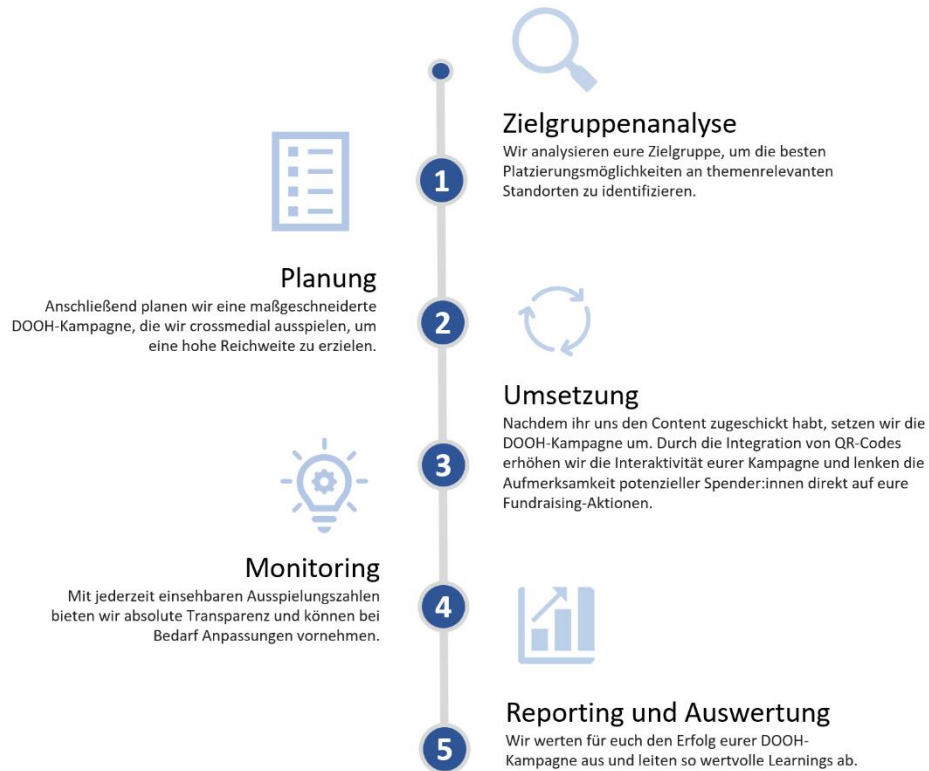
Zielgruppenanalyse
Wir analysieren eure Zielgruppe, um die besten Platzierungsmöglichkeiten an themenrelevanten Standorten zu identifizieren.

1

Planung
Anschließend planen wir eine maßgeschneiderte DOOH-Kampagne, die wir crossmedial ausspielen, um eine hohe Reichweite zu erzielen.

2

Umsetzung
Nachdem ihr uns den Content zugeschickt habt, setzen wir die DOOH-Kampagne um. Durch die Integration von QR-Codes erhöhen wir die Interaktivität eurer Kampagne und lenken die Aufmerksamkeit potenzieller Spender:innen direkt auf eure Fundraising-Aktionen.

3

Monitoring
Mit jederzeit einsehbaren Ausspielungszahlen bieten wir absolute Transparenz und können bei Bedarf Anpassungen vornehmen.

4

Reporting und Auswertung
Wir werten für euch den Erfolg eurer DOOH-Kampagne aus und leiten so wertvolle Learnings ab.

5